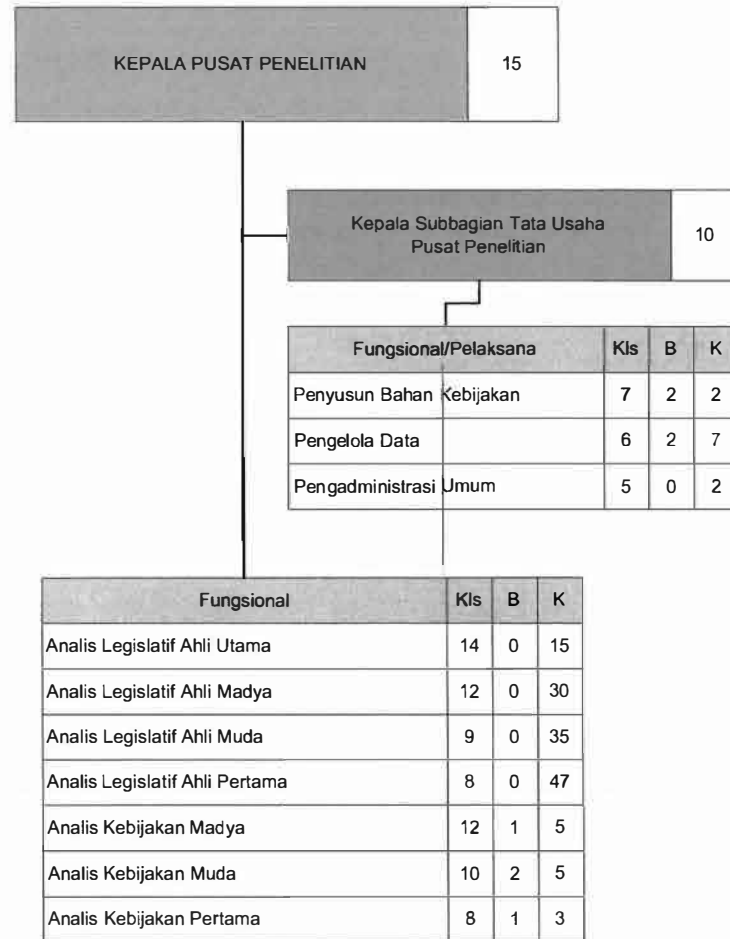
KEPALA PUSAT PENELITIAN | 15

Kepala Subbagian Tata Usaha Pusat Penelitian | 10

| Fungsional/Pelaksana | Kls | B | K |
|---|---|---|---|
| Penyusun Bahan Kebijakan | 7 | 2 | 2 |
| Pengelola Data | 6 | 2 | 7 |
| Pengadministrasi Umum | 5 | 0 | 2 |

| Fungsional | Kls | B | K |
|---|---|---|---|
| Analis Legislatif Ahli Utama | 14 | 0 | 15 |
| Analis Legislatif Ahli Madya | 12 | 0 | 30 |
| Analis Legislatif Ahli Muda | 9 | 0 | 35 |
| Analis Legislatif Ahli Pertama | 8 | 0 | 47 |
| Analis Kebijakan Madya | 12 | 1 | 5 |
| Analis Kebijakan Muda | 10 | 2 | 5 |
| Analis Kebijakan Pertama | 8 | 1 | 3 |